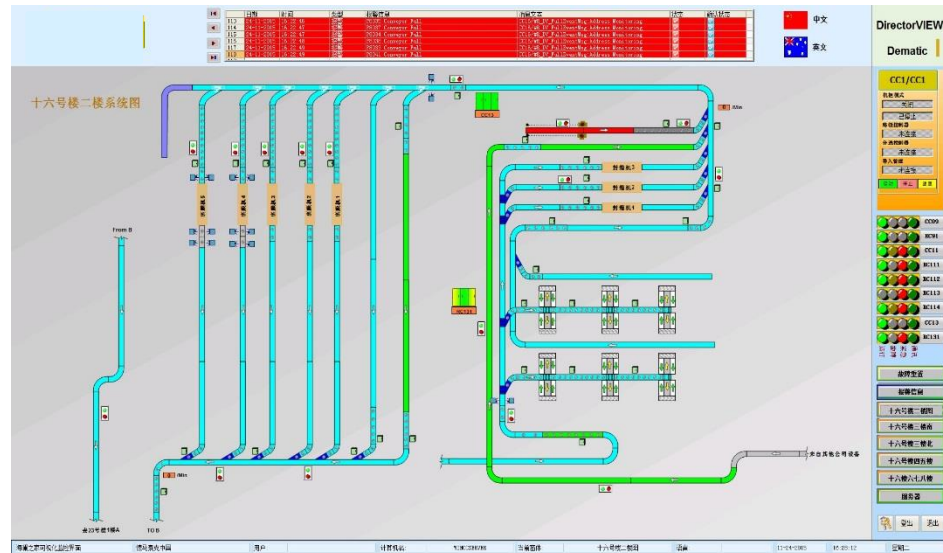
中文

英文

DirectorVIEW

Dematic

十六号楼二楼系统图

CC1/CC1

From B

去23号楼1楼A

TO B

分拣机3

分拣机2

分拣机1

去自其他公司设备

CC09

BC01

CC11

BC111

BC112

BC113

BC114

CC13

BC131

十六号楼二楼图

十六号楼二楼南

十六号楼三楼北

十六号楼四楼南

十六号楼八七楼

服务器

登出

退出

十六号楼二楼图